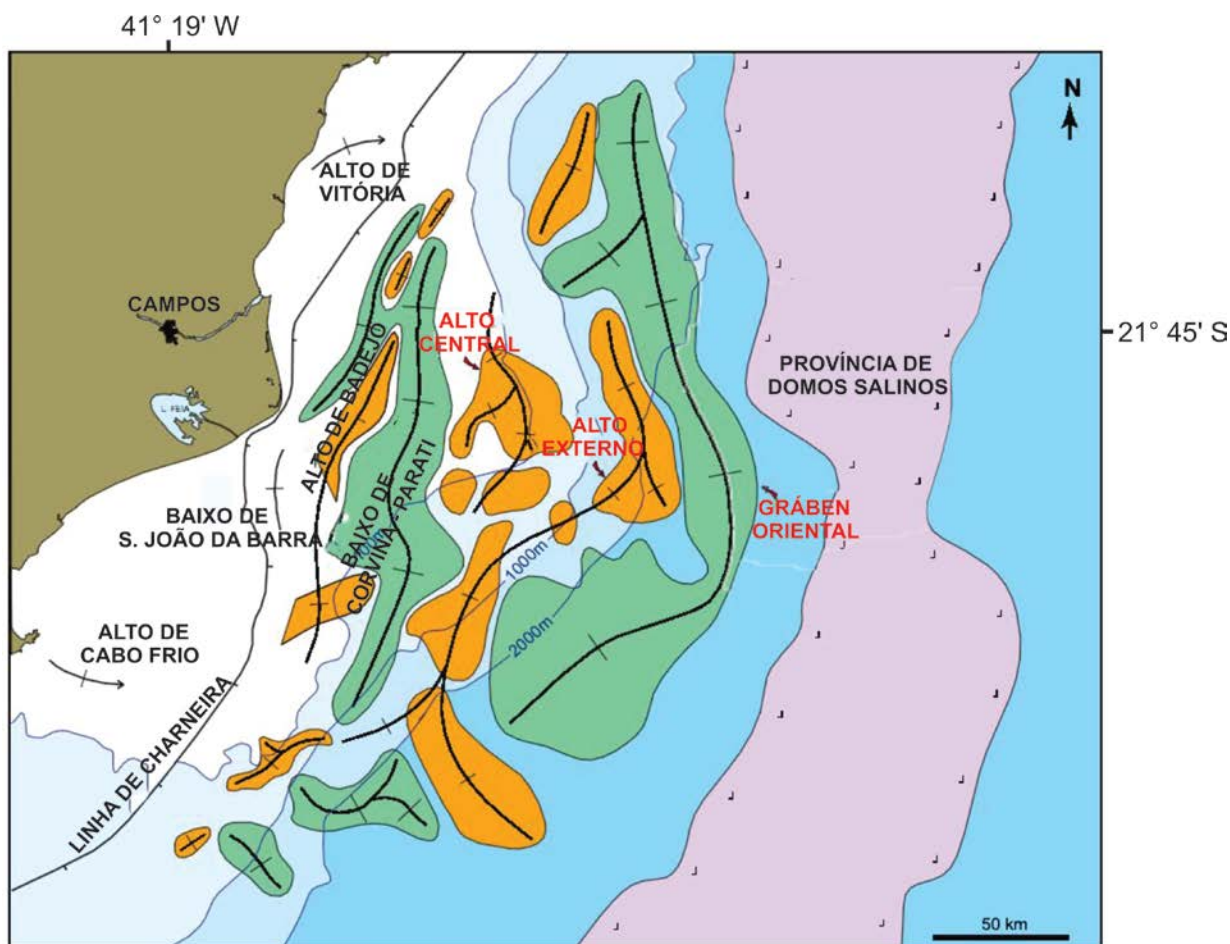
41° 19' W

N

ALTO DE VITÓRIA

CAMPOS

21° 45' S

ALTO CENTRAL

L. FEIA

ALTO DE BADEJO

PROVÍNCIA DE DOMOS SALINOS

ALTO EXTERNO

BAIXO DE S. JOÃO DA BARRA

BAIXO DE CORVINA - PARATI

GRÁBEN ORIENTAL

1000m

ALTO DE CABO FRIO

2000m

LINHA DE CHARNEIRA

50 km